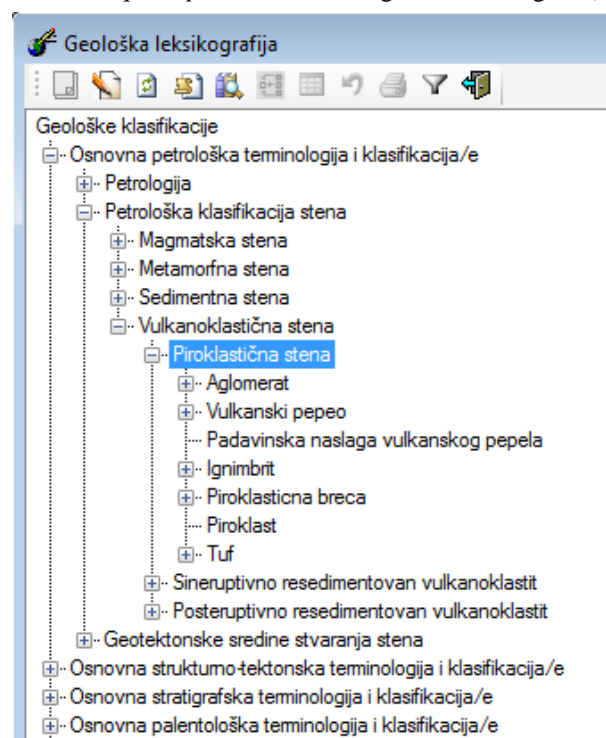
Geološka leksikografija

Geološke klasifikacije
Osnovna petrološka terminologija i klasifikacija/e
Petrologija
Petrološka klasifikacija stena
Magmatska stena
Metamorfna stena
Sedimentna stena
Vulkanoklastična stena
Piroklastična stena
Aglomerat
Vulkanski pepeo
Padavinska naslaga vulkanskog pepela
Ignimbrit
Piroklasticna breca
Piroklast
Tuf
Sineruptivno resedimentovan vulkanoklastit
Posteruptivno resedimentovan vulkanoklastit
Geotektonske sredine stvaranja stena
Osnovna strukturno-tektonska terminologija i klasifikacija/e
Osnovna stratigrafska terminologija i klasifikacija/e
Osnovna palentološka terminologija i klasifikacija/e